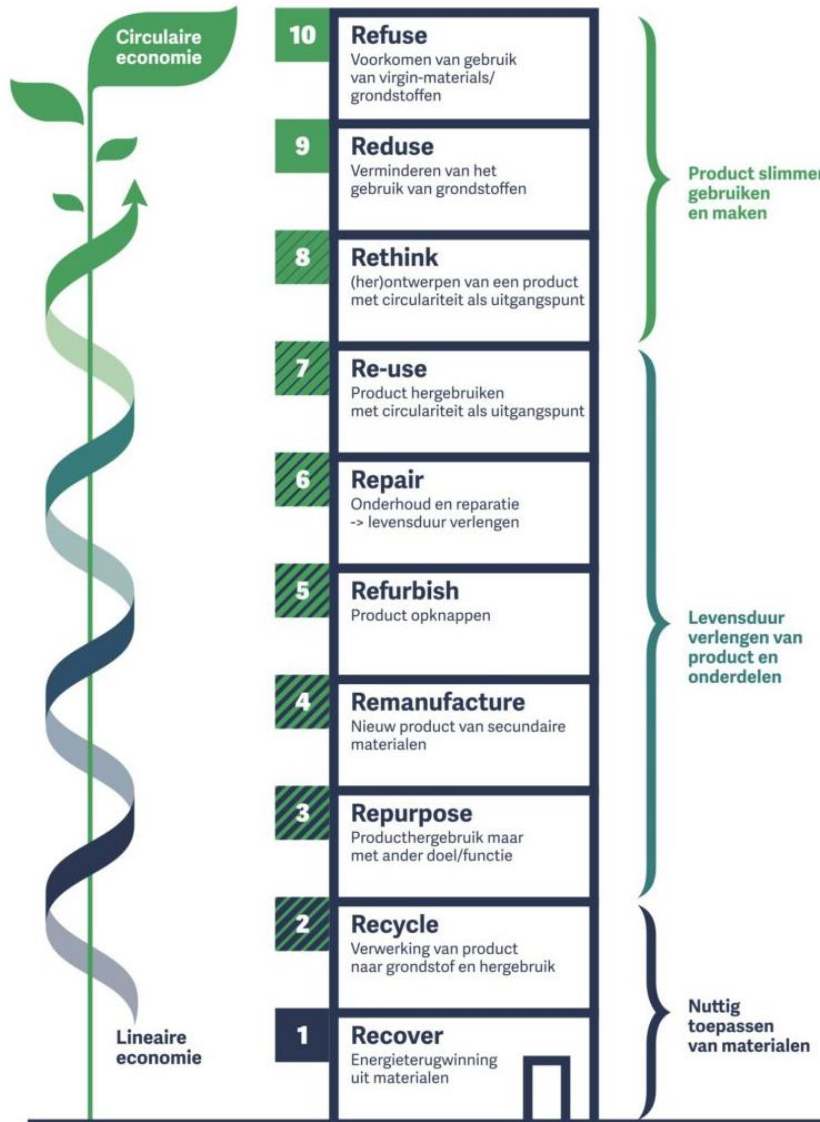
Circulaire economie

10 Refuse
Voorkomen van gebruik van virgin-materials/ grondstoffen

9 Reduse
Verminderen van het gebruik van grondstoffen

8 Rethink
(her)ontwerpen van een product met circulariteit als uitgangspunt

7 Re-use
Product hergebruiken met circulariteit als uitgangspunt

6 Repair
Onderhoud en reparatie -> levensduur verlengen

5 Refurbish
Product opknappen

4 Remanufacture
Nieuw product van secundaire materialen

3 Repurpose
Producthergebruik maar met ander doel/functie

2 Recycle
Verwerking van product naar grondstof en hergebruik

1 Recover
Energieterugwinning uit materialen

Lineaire economie

Product slimmer gebruiken en maken

Levensduur verlengen van product en onderdelen

Nuttig toepassen van materialen